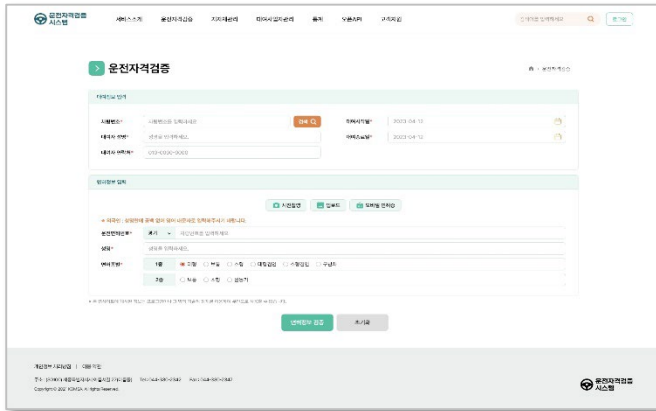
운전자격검증 시스템

서비스소개 운전자격검증 지자체관리 마이서비스관리 통계 오픈API 고객지원

검색어를 입력해주세요 로그인

운전자격검증

운전자격검증

대여정보 입력

사업자번호* 사업자번호를 입력하세요 검색

대여시작일* 2023-04-11

대여자 성명* 성명을 입력하세요

대여종료일* 2023-04-12

대여자 연락처* 010-0000-0000

면허정보 입력

사진촬영 업로드 모바일 면허증

※ 유의사항: 신분증에 공백 없이 정보 내용대로 정확하게 입력해주시기 바랍니다.

운전면허번호* 서울 면허번호를 입력하세요

성명* 성명을 입력하세요

면허종별* 1종 대형 보통 소형 대형견인 소형견인 구난차

2종 보통 소형 원동기

※ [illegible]

면허정보 검증 초기화

개인정보처리방침 | 이용약관

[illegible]

Copyright © 2023 KOROAD. All Rights Reserved.

운전자격검증 시스템